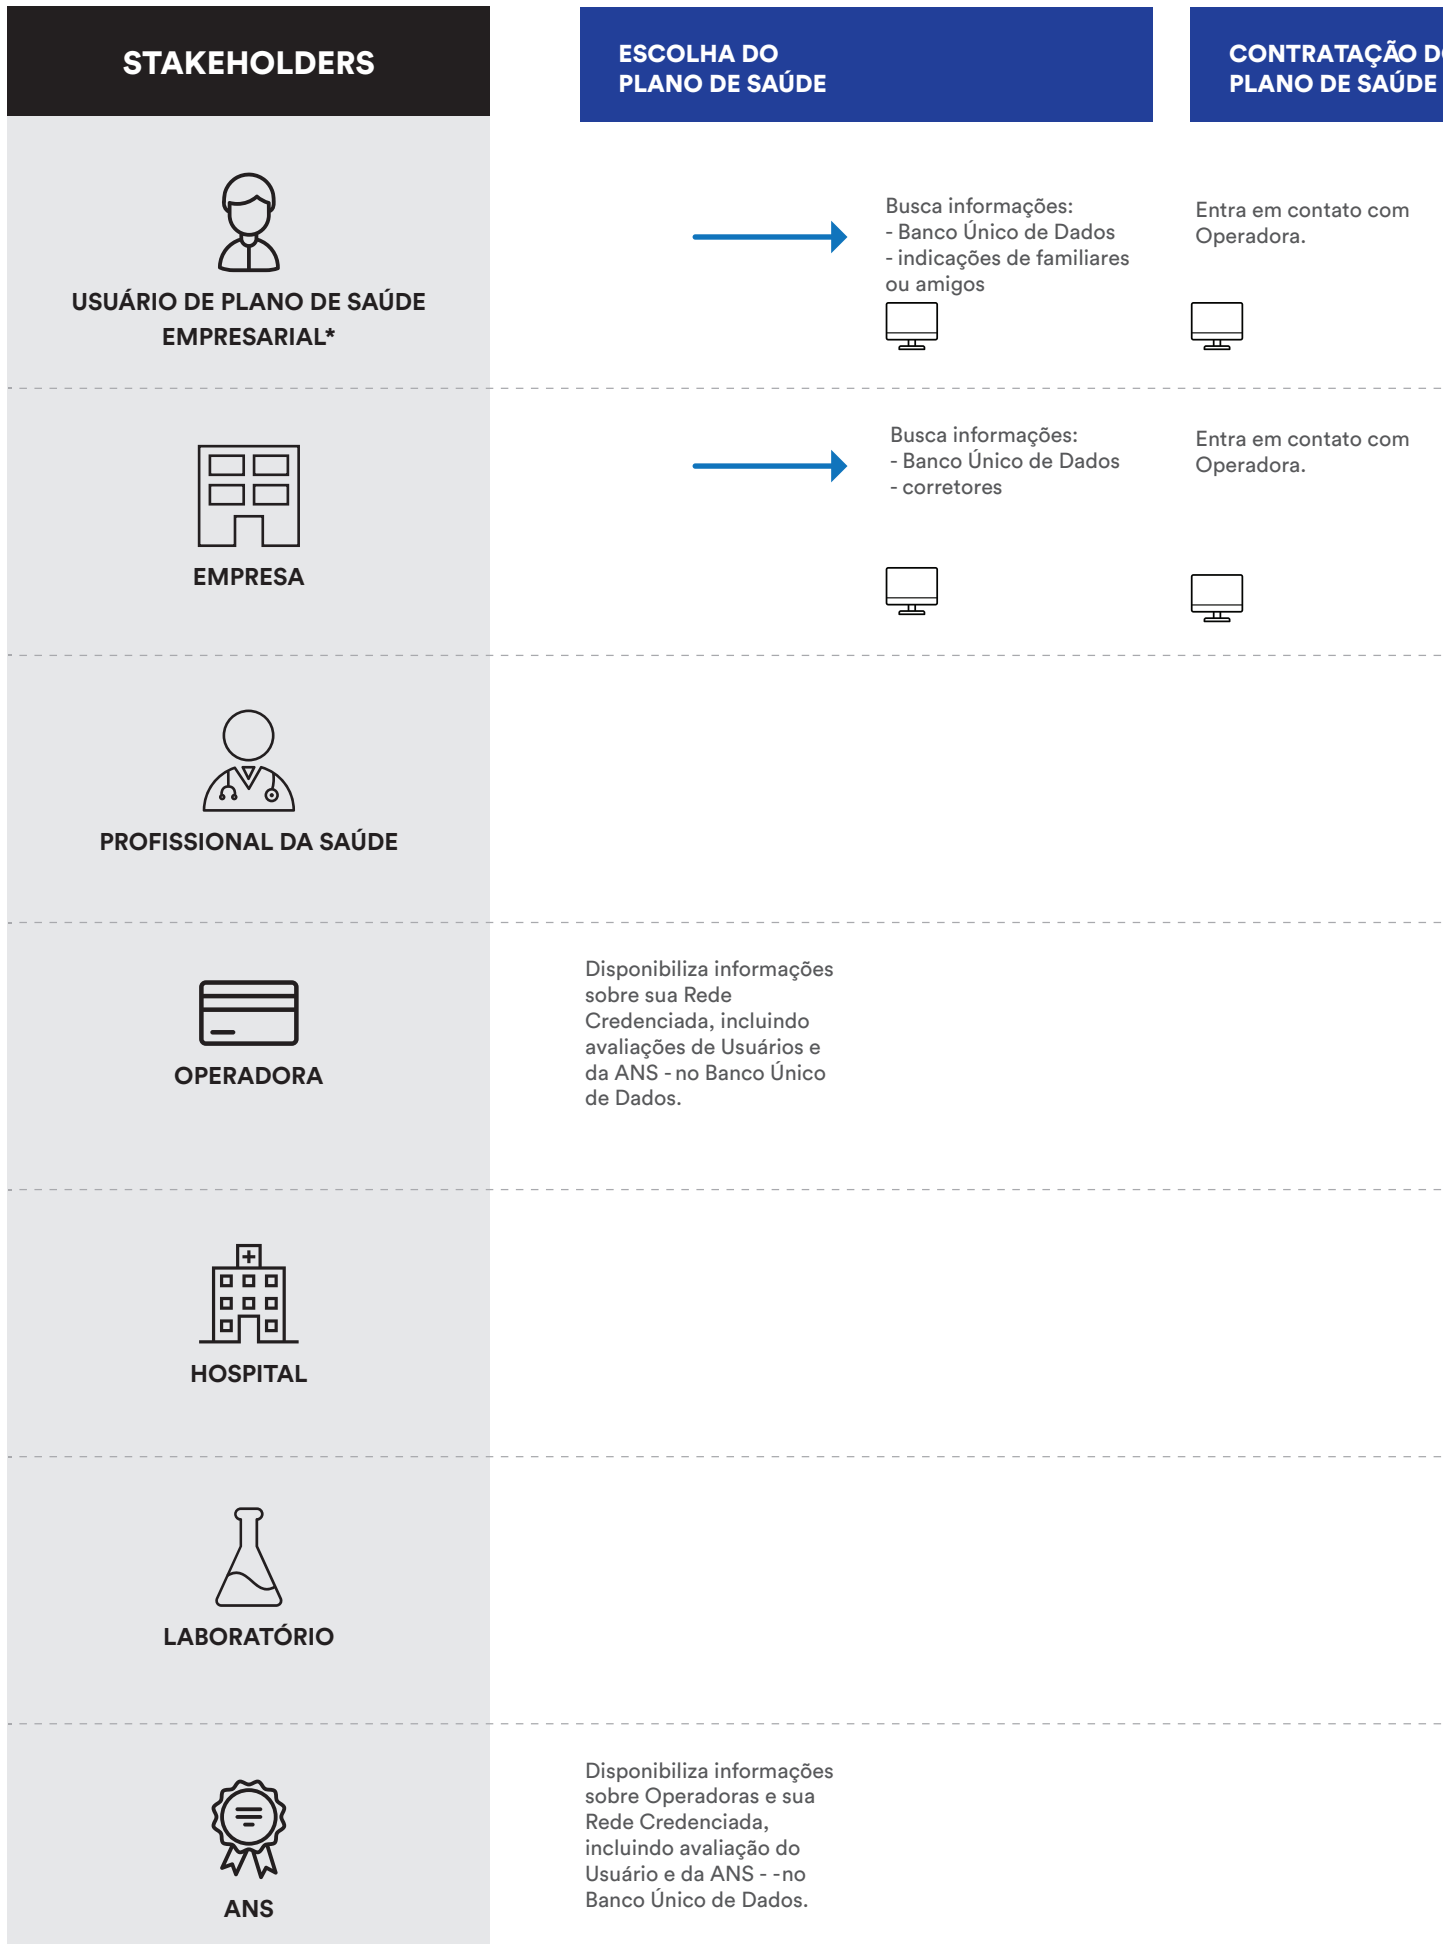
| STAKEHOLDERS | ESCOLHA DO PLANO DE SAÚDE | | CONTRATAÇÃO D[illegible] PLANO DE SAÚDE |
|---|---|---|---|
| USUÁRIO DE PLANO DE SAÚDE EMPRESARIAL* | | Busca informações: - Banco Único de Dados - indicações de familiares ou amigos | Entra em contato com Operadora. |
| EMPRESA | | Busca informações: - Banco Único de Dados - corretores | Entra em contato com Operadora. |
| PROFISSIONAL DA SAÚDE | | | |
| OPERADORA | Disponibiliza informações sobre sua Rede Credenciada, incluindo avaliações de Usuários e da ANS - no Banco Único de Dados. | | |
| HOSPITAL | | | |
| LABORATÓRIO | | | |
| ANS | Disponibiliza informações sobre Operadoras e sua Rede Credenciada, incluindo avaliação do Usuário e da ANS - -no Banco Único de Dados. | | |